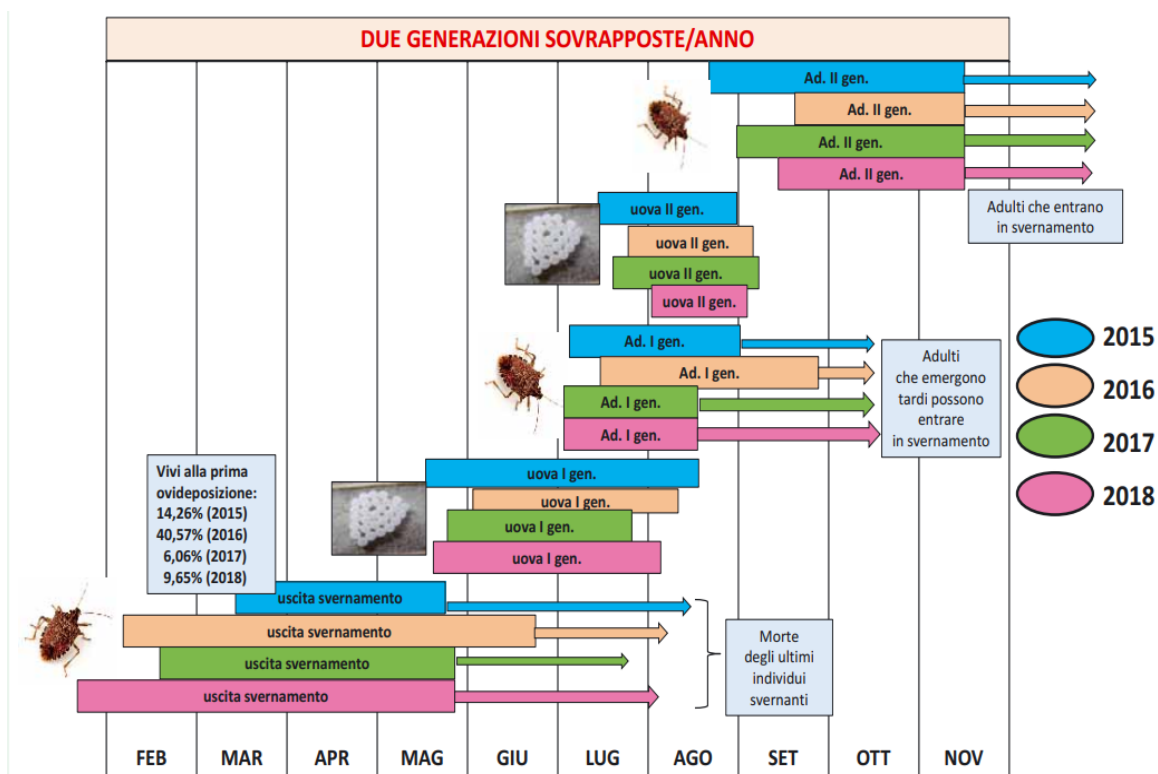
DUE GENERAZIONI SOVRAPPOSTE/ANNO

Ad. II gen.
Ad. II gen.
Ad. II gen.
Ad. II gen.

Adulti che entrano in svernamento

uova II gen.
uova II gen.
uova II gen.
uova II gen.

Ad. I gen.
Ad. I gen.
Ad. I gen.
Ad. I gen.

Adulti che emergono tardi possono entrare in svernamento

2015
2016
2017
2018

Vivi alla prima ovideposizione:
14,26% (2015)
40,57% (2016)
6,06% (2017)
9,65% (2018)

uova I gen.
uova I gen.
uova I gen.
uova I gen.

uscita svernamento
uscita svernamento
uscita svernamento
uscita svernamento

Morte degli ultimi individui svernanti

FEB MAR APR MAG GIU LUG AGO SET OTT NOV